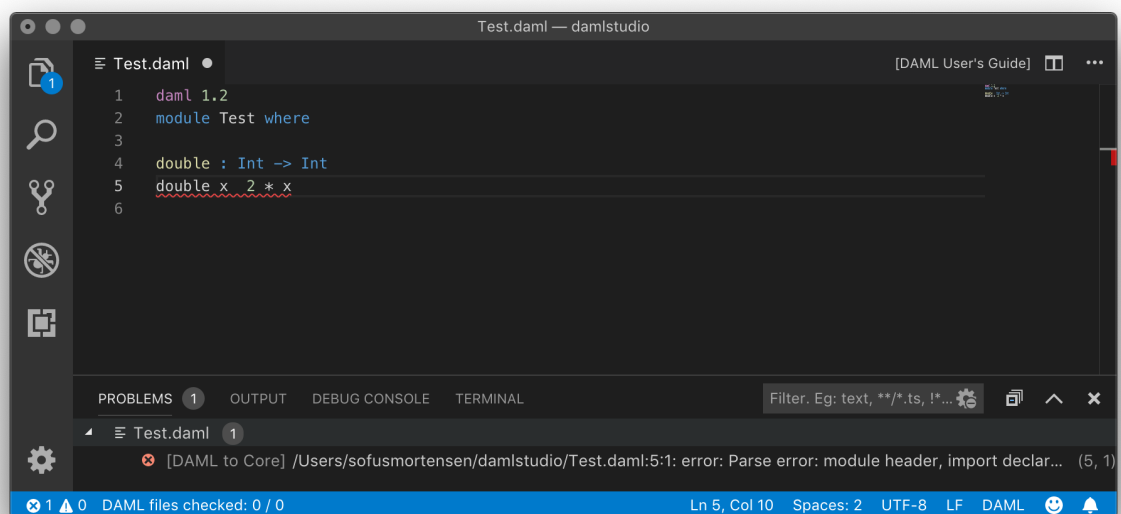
Test.daml — damlstudio

1

Test.daml

[DAML User's Guide]

1 daml 1.2
2 module Test where
3
4 double : Int -> Int
5 double x 2 * x
6

PROBLEMS 1 OUTPUT DEBUG CONSOLE TERMINAL

Filter. Eg: text, **/*.ts, !*...

Test.daml 1

[DAML to Core] /Users/sofusmortensen/damlstudio/Test.daml:5:1: error: Parse error: module header, import declar... (5, 1)

1 0 DAML files checked: 0 / 0 Ln 5, Col 10 Spaces: 2 UTF-8 LF DAML